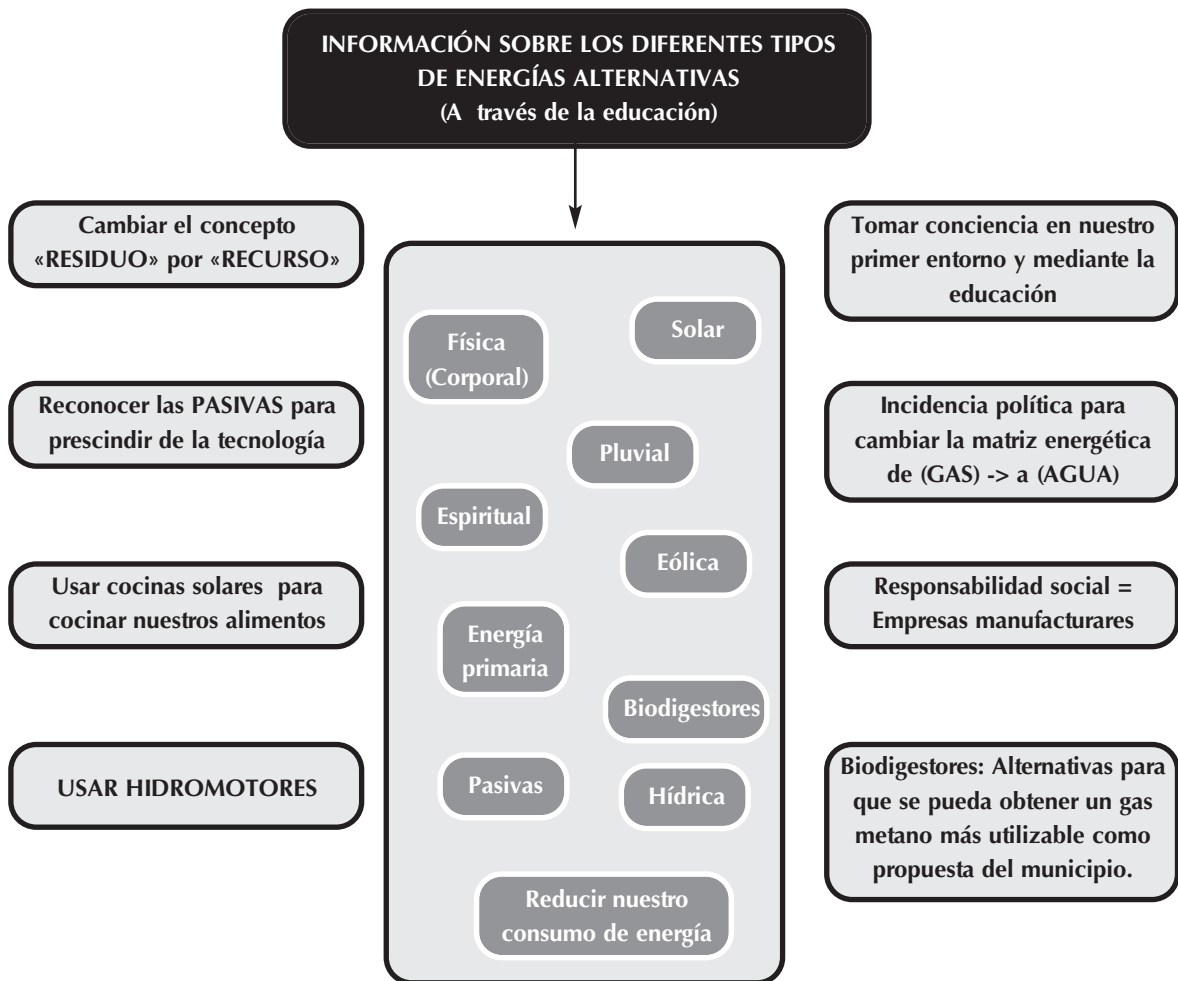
INFORMACIÓN SOBRE LOS DIFERENTES TIPOS DE ENERGÍAS ALTERNATIVAS (A través de la educación)

Cambiar el concepto «RESIDUO» por «RECURSO»

Reconocer las PASIVAS para prescindir de la tecnología

Usar cocinas solares para cocinar nuestros alimentos

USAR HIDROMOTORES

Física (Corporal)

Solar

Pluvial

Espiritual

Eólica

Energía primaria

Biodigestores

Pasivas

Hídrica

Reducir nuestro consumo de energía

Tomar conciencia en nuestro primer entorno y mediante la educación

Incidencia política para cambiar la matriz energética de (GAS) -> a (AGUA)

Responsabilidad social = Empresas manufacturares

Biodigestores: Alternativas para que se pueda obtener un gas metano más utilizable como propuesta del municipio.